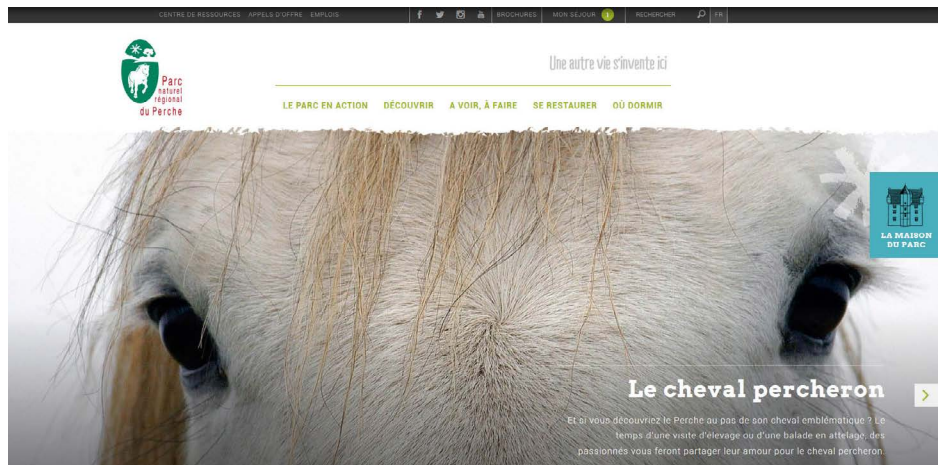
CENTRE DE RESSOURCES APPELS D'OFFRE EMPLOIS BROCHURES MON SÉJOUR 1 RECHERCHER FR

Parc naturel régional du Perche

Une autre vie s'invente ici

LE PARC EN ACTION DÉCOUVRIR A VOIR, À FAIRE SE RESTAURER OÙ DORMIR

LA MAISON DU PARC

Le cheval percheron

Et si vous découvriez le Perche au pas de son cheval emblématique ? Le temps d'une visite d'élevage ou d'une balade en attelage, des passionnés vous feront partager leur amour pour le cheval percheron.